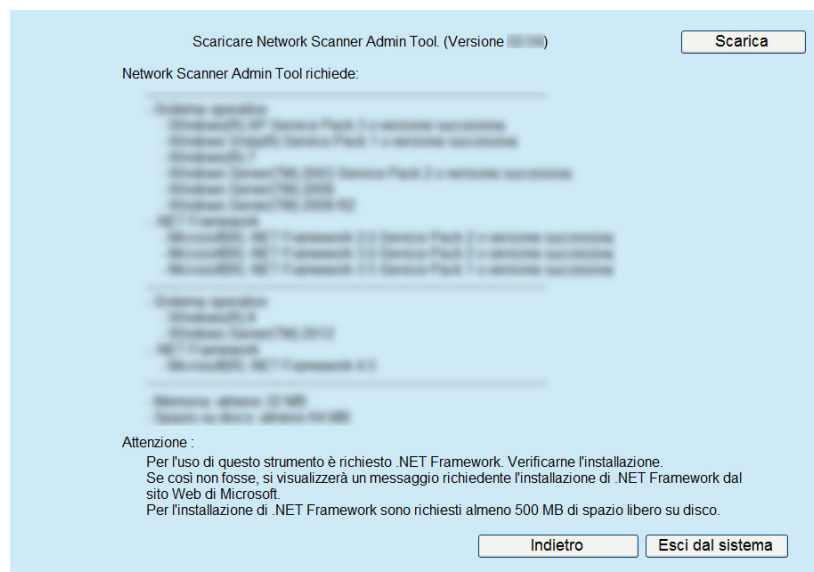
Scaricare Network Scanner Admin Tool. (Versione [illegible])

Scarica

Network Scanner Admin Tool richiede:

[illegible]

Attenzione :

Per l'uso di questo strumento è richiesto .NET Framework. Verificarne l'installazione.
Se così non fosse, si visualizzerà un messaggio richiedente l'installazione di .NET Framework dal sito Web di Microsoft.
Per l'installazione di .NET Framework sono richiesti almeno 500 MB di spazio libero su disco.

Indietro

Esci dal sistema